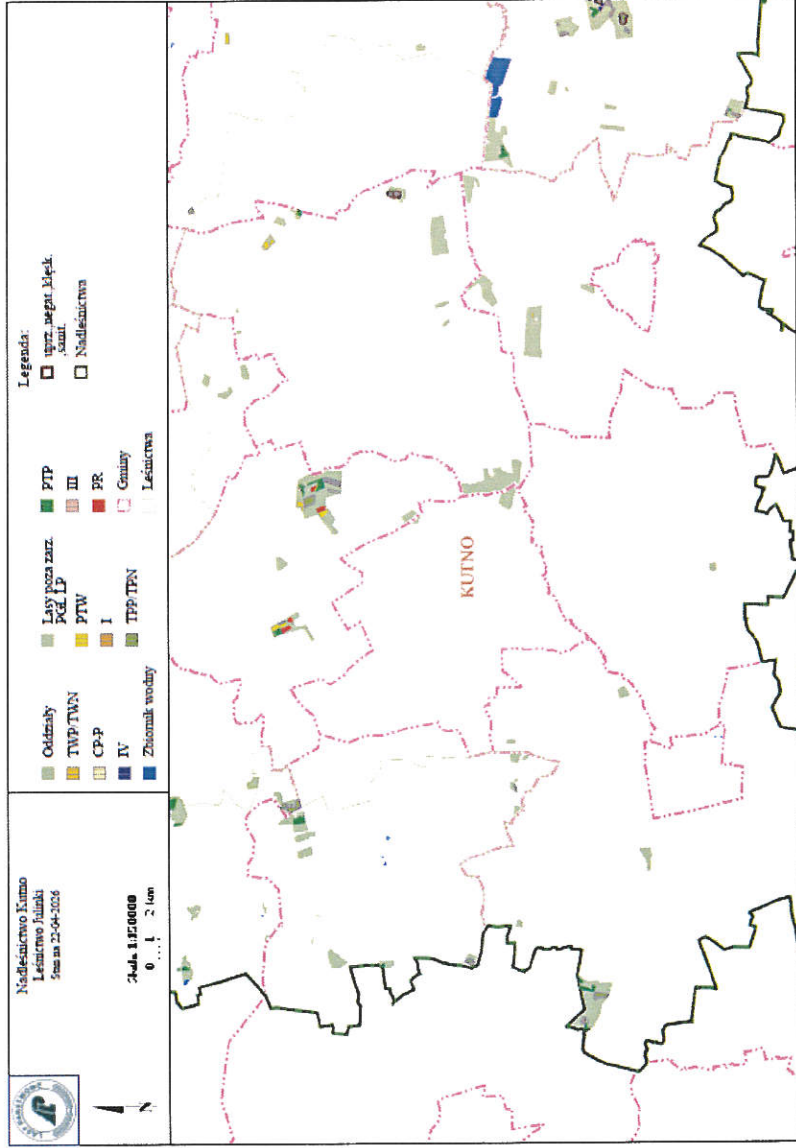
Nadleśnictwo Kutno
Leśnictwo Julinki
Stan na 22-04-2026

Skala 1:150000
0 1 2 km

N

Legenda:

Oddziały
TWP/TWN
CP-P
IV
Zbiornik wodny

Lasy poza zarz. PGL LP
PTW
I
TPP/TPN

PTP
III
PR
Gminy
Leśnictwa

uprz. nagaz klęsk. żywioł.
Nadleśnictwa

KUTNO